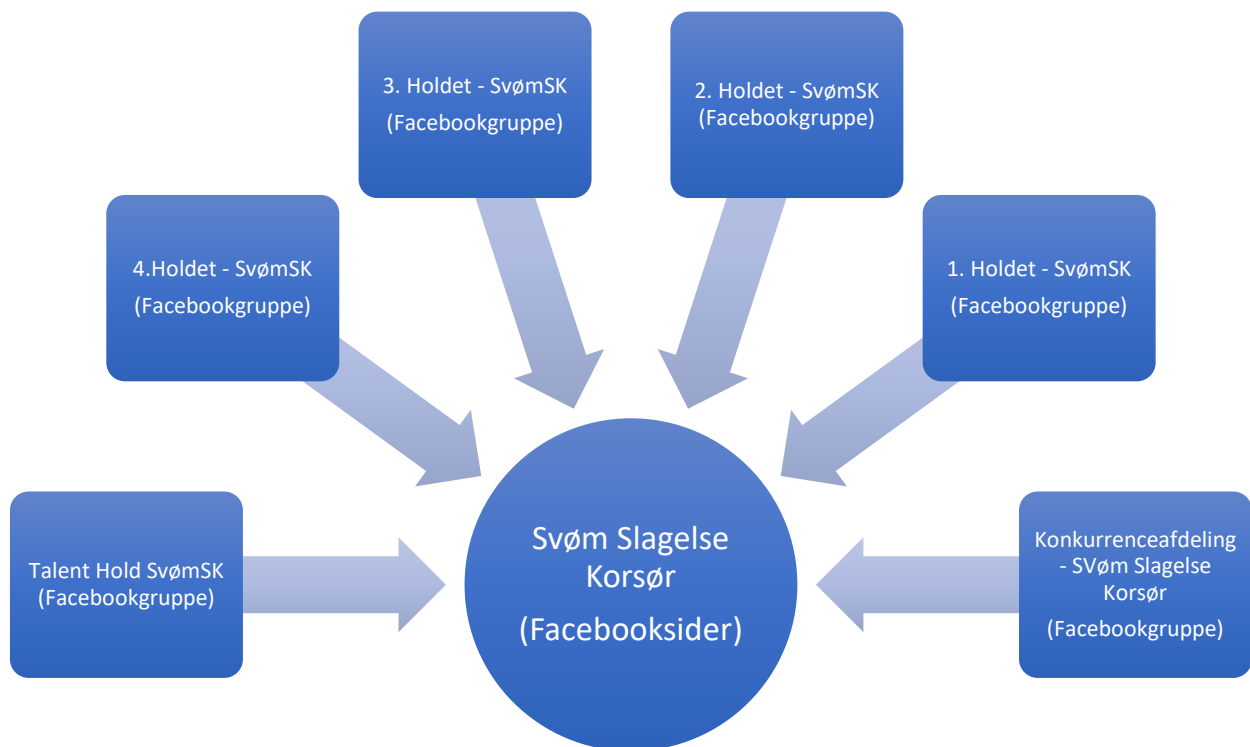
3. Holdet - SvømSK
(Facebookgruppe)

2. Holdet - SvømSK
(Facebookgruppe)

4.Holdet - SvømSK
(Facebookgruppe)

1. Holdet - SvømSK
(Facebookgruppe)

Talent Hold SvømSK
(Facebookgruppe)

Svøm Slagelse Korsør
(Facebooksider)

Konkurrenceafdeling - SVøm Slagelse Korsør
(Facebookgruppe)